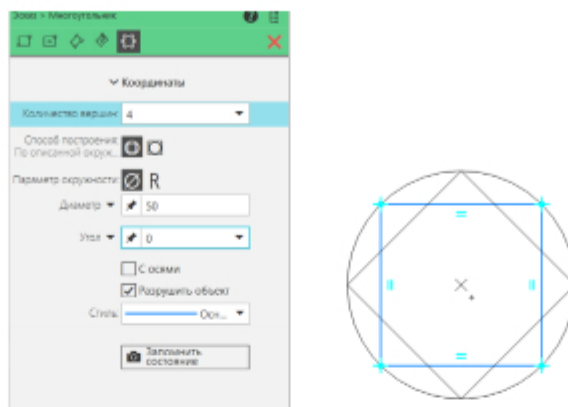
Эскиз > Многоугольник
Координаты
Количество вершин 4
Способ построения
По описанной окруж...
Параметр окружности R
Диаметр 50
Угол 0
С осями
Разрушить объект
Стиль Осн...
Запомнить состояние
=
=
||
||